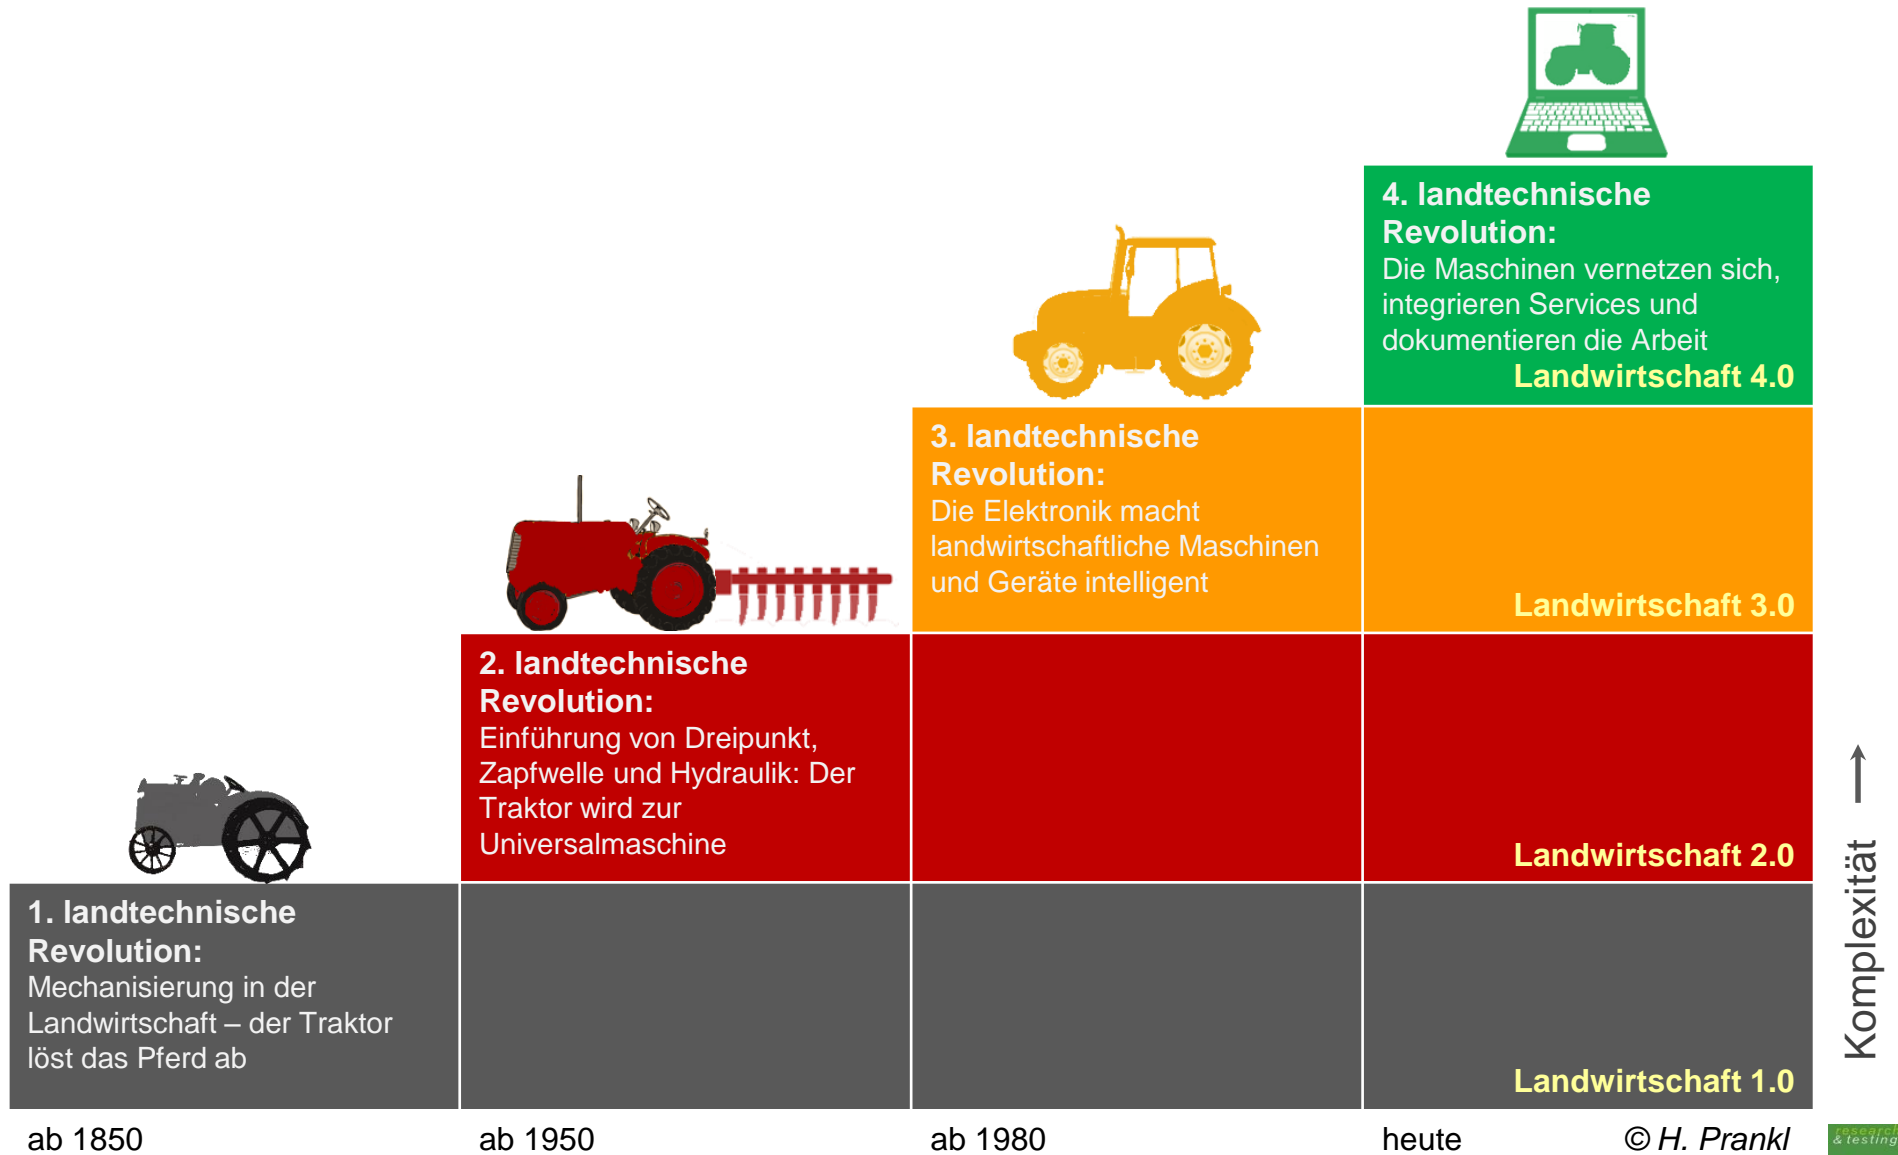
4. landtechnische Revolution:
Die Maschinen vernetzen sich, integrieren Services und dokumentieren die Arbeit
Landwirtschaft 4.0

3. landtechnische Revolution:
Die Elektronik macht landwirtschaftliche Maschinen und Geräte intelligent

Landwirtschaft 3.0

2. landtechnische Revolution:
Einführung von Dreipunkt, Zapfwelle und Hydraulik: Der Traktor wird zur Universalmaschine

Landwirtschaft 2.0

1. landtechnische Revolution:
Mechanisierung in der Landwirtschaft – der Traktor löst das Pferd ab

Landwirtschaft 1.0

Komplexität

ab 1850
ab 1950
ab 1980
heute
© H. Prankl

research & testing